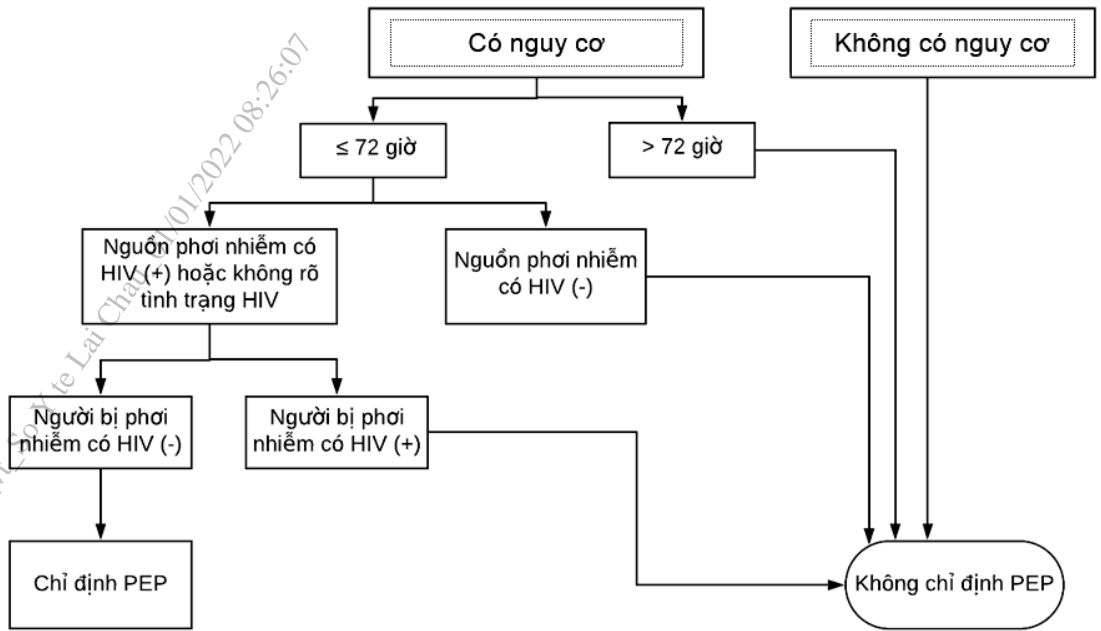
Có nguy cơ

Không có nguy cơ

≤ 72 giờ

> 72 giờ

Nguồn phơi nhiễm có HIV (+) hoặc không rõ tình trạng HIV

Nguồn phơi nhiễm có HIV (-)

Người bị phơi nhiễm có HIV (-)

Người bị phơi nhiễm có HIV (+)

Chỉ định PEP

Không chỉ định PEP

Sở Y te Lai Chau 01/01/2022 08:26:07